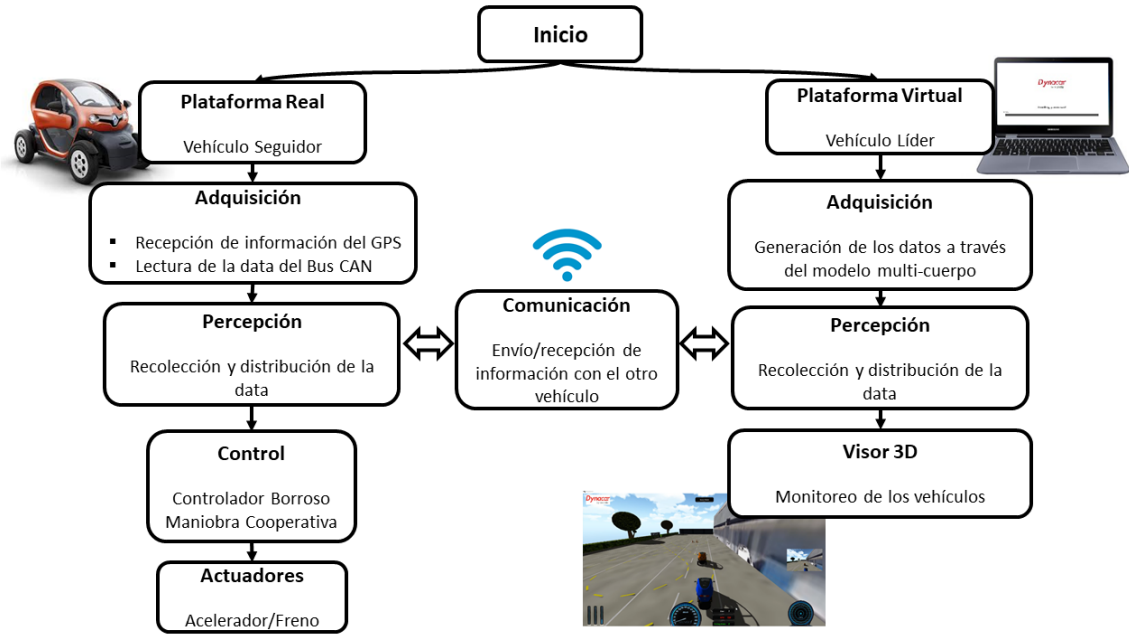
Inicio

Plataforma Real

Vehículo Seguidor

Adquisición

- Recepción de información del GPS
- Lectura de la data del Bus CAN

Percepción

Recolección y distribución de la data

Control

Controlador Borroso
Maniobra Cooperativa

Actuadores

Acelerador/Freno

Comunicación

Envío/recepción de información con el otro vehículo

Plataforma Virtual

Vehículo Líder

Adquisición

Generación de los datos a través del modelo multi-cuerpo

Percepción

Recolección y distribución de la data

Visor 3D

Monitoreo de los vehículos